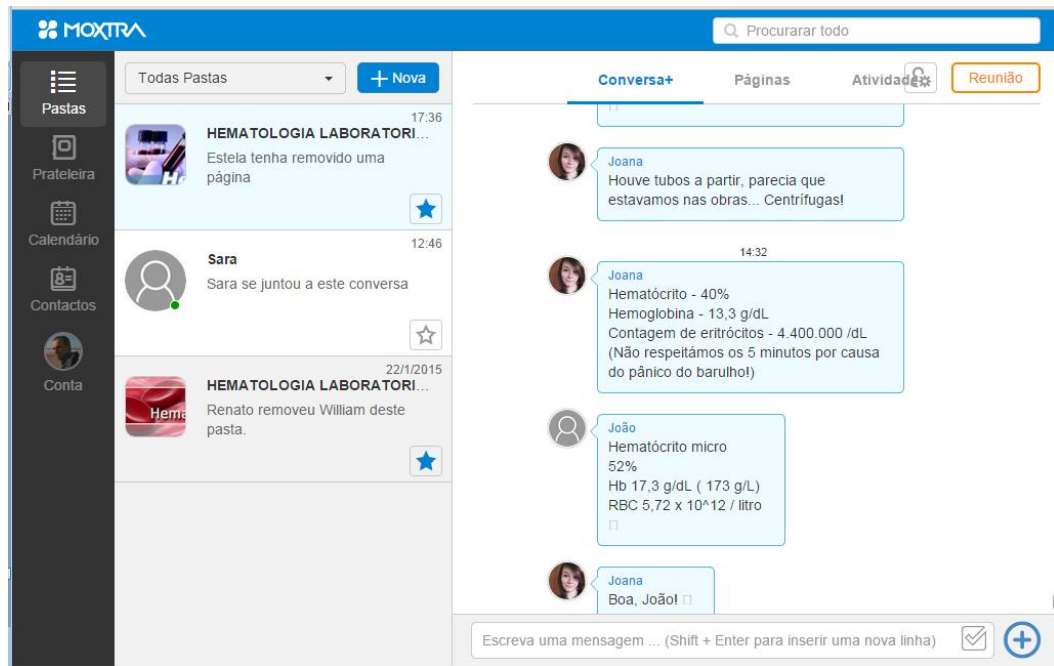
MOXTRA

Procurarar todo

Pastas

Prateleira

Calendário

Contactos

Conta

Todas Pastas

Nova

17:36
HEMATOLOGIA LABORATORI...
Estela tenha removido uma página

12:46
Sara
Sara se juntou a este conversa

22/1/2015
HEMATOLOGIA LABORATORI...
Renato removeu William deste pasta.

Conversa+

Páginas

Atividades

Reunião

Joana
Houve tubos a partir, parecia que estavamos nas obras... Centrífugas!

14:32

Joana
Hematócrito - 40%
Hemoglobina - 13,3 g/dL
Contagem de eritrócitos - 4.400.000 /dL
(Não respeitámos os 5 minutos por causa do pânico do barulho!)

João
Hematócrito micro
52%
Hb 17,3 g/dL ( 173 g/L)
RBC 5,72 x 10^12 / litro

Joana
Boa, João!

Escreva uma mensagem ... (Shift + Enter para inserir uma nova linha)